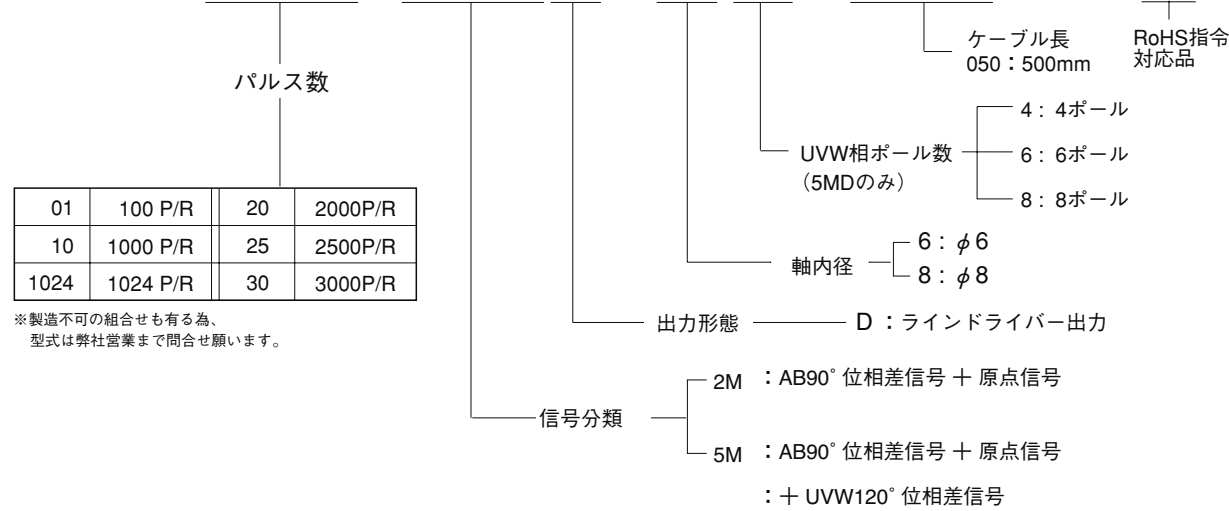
ケーブル長
050：500mm

RoHS指令
対応品

パルス数

| 01 | 100 P/R | 20 | 2000P/R |
|---|---|---|---|
| 10 | 1000 P/R | 25 | 2500P/R |
| 1024 | 1024 P/R | 30 | 3000P/R |

※製造不可の組合せも有る為、
型式は弊社営業まで問合せ願います。

UVW相ポール数
（5MDのみ）

4：4ポール
6：6ポール
8：8ポール

軸内径
6：$\phi$6
8：$\phi$8

出力形態　D：ラインドライバー出力

信号分類
2M　：AB90˚ 位相差信号 ＋ 原点信号
5M　：AB90˚ 位相差信号 ＋ 原点信号
：＋ UVW120˚ 位相差信号